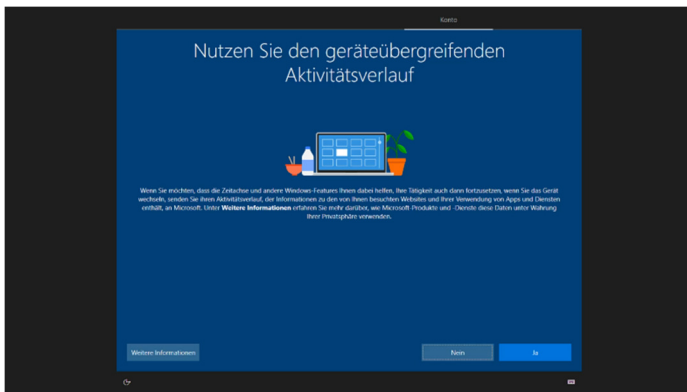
Konto

Nutzen Sie den geräteübergreifenden Aktivitätsverlauf

Wenn Sie möchten, dass die Zeitachse und andere Windows-Features Ihnen dabei helfen, Ihre Tätigkeit auch dann fortzusetzen, wenn Sie das Gerät wechseln, senden Sie Ihren Aktivitätsverlauf, der Informationen zu den von Ihnen besuchten Websites und Ihrer Verwendung von Apps und Diensten enthält, an Microsoft. Unter **Weitere Informationen** erfahren Sie mehr darüber, wie Microsoft-Produkte und -Dienste diese Daten unter Wahrung Ihrer Privatsphäre verwenden.

Weitere Informationen

Nein

Ja